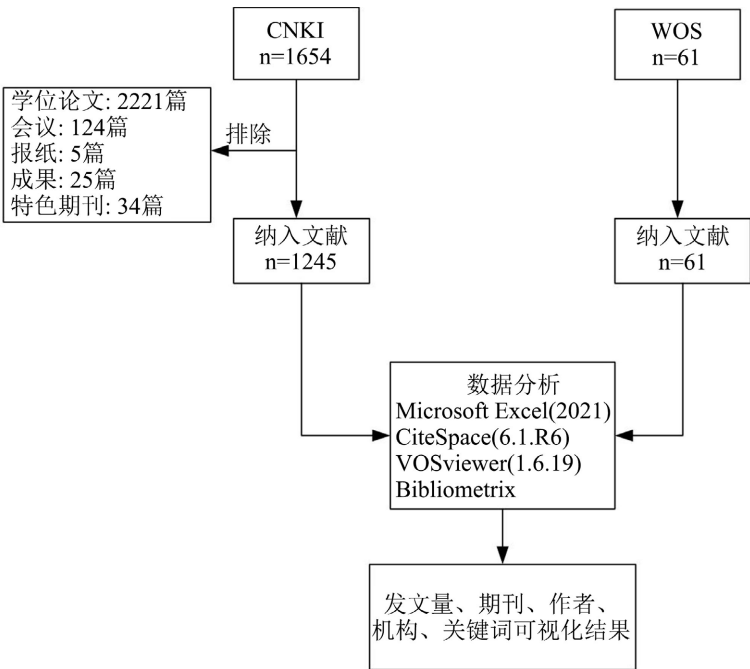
CNKI
n=1654

WOS
n=61

学位论文: 2221篇
会议: 124篇
报纸: 5篇
成果: 25篇
特色期刊: 34篇

排除

纳入文献
n=1245

纳入文献
n=61

数据分析
Microsoft Excel(2021)
CiteSpace(6.1.R6)
VOSviewer(1.6.19)
Bibliometrix

发文量、期刊、作者、
机构、关键词可视化结果